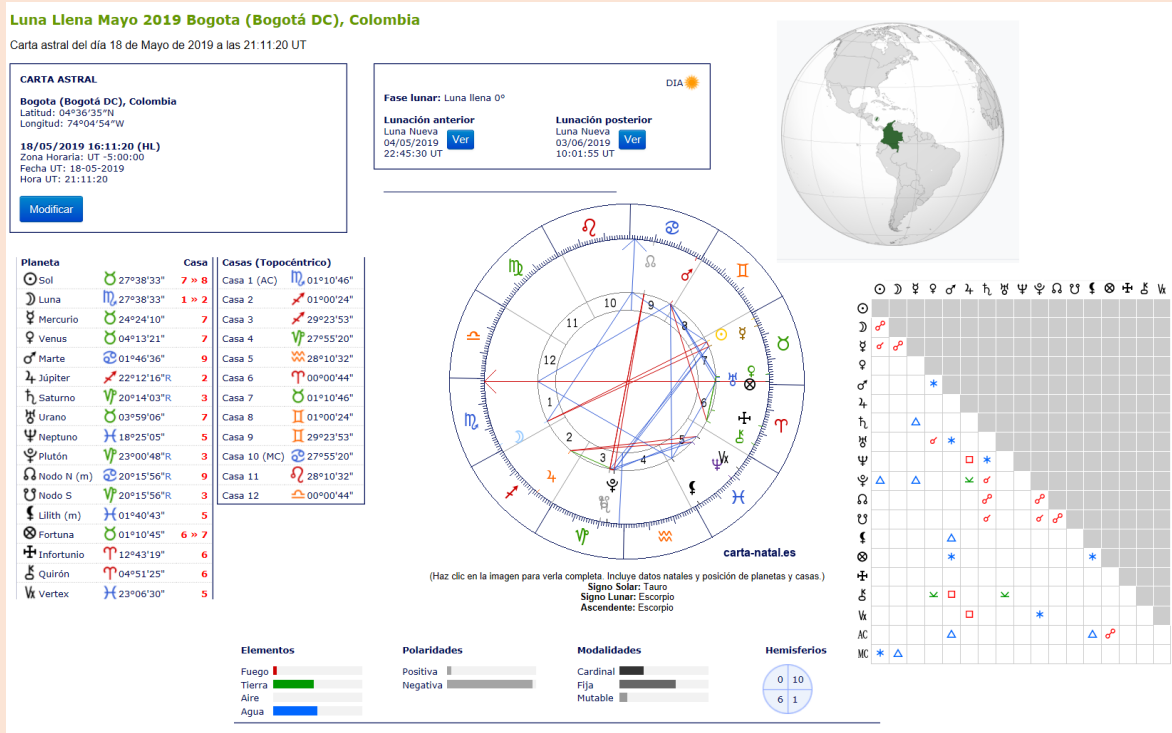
Luna Llena Mayo 2019 Bogota (Bogotá DC), Colombia

Carta astral del día 18 de Mayo de 2019 a las 21:11:20 UT

CARTA ASTRAL

Bogota (Bogotá DC), Colombia
Latitud: 04°36'35"N
Longitud: 74°04'54"W

18/05/2019 16:11:20 (HL)
Zona Horaria: UT -5:00:00
Fecha UT: 18-05-2019
Hora UT: 21:11:20

Modificar

DIA

Fase lunar: Luna llena 0°

Lunación anterior
Luna Nueva
04/05/2019
22:45:30 UT
Ver

Lunación posterior
Luna Nueva
03/06/2019
10:01:55 UT
Ver

| Planeta | | Casa |
|---|---|---|
| Sol | ♉ 27°38'33" | 7 » 8 |
| Luna | ♏ 27°38'33" | 1 » 2 |
| Mercurio | ♉ 24°24'10" | 7 |
| Venus | ♉ 04°13'21" | 7 |
| Marte | ♋ 01°46'36" | 9 |
| Júpiter | ♐ 22°12'16"R | 2 |
| Saturno | ♑ 20°14'03"R | 3 |
| Urano | ♉ 03°59'06" | 7 |
| Neptuno | ♓ 18°25'05" | 5 |
| Plutón | ♑ 23°00'48"R | 3 |
| Nodo N (m) | ♋ 20°15'56"R | 9 |
| Nodo S | ♑ 20°15'56"R | 3 |
| Lilith (m) | ♓ 01°40'43" | 5 |
| Fortuna | ♉ 01°10'45" | 6 » 7 |
| Infortunio | ♈ 12°43'19" | 6 |
| Quirón | ♈ 04°51'25" | 6 |
| Vertex | ♓ 23°06'30" | 5 |

| Casas (Topocéntrico) | |
|---|---|
| Casa 1 (AC) | ♏ 01°10'46" |
| Casa 2 | ♐ 01°00'24" |
| Casa 3 | ♐ 29°23'53" |
| Casa 4 | ♑ 27°55'20" |
| Casa 5 | ♒ 28°10'32" |
| Casa 6 | ♈ 00°00'44" |
| Casa 7 | ♉ 01°10'46" |
| Casa 8 | ♊ 01°00'24" |
| Casa 9 | ♊ 29°23'53" |
| Casa 10 (MC) | ♋ 27°55'20" |
| Casa 11 | ♌ 28°10'32" |
| Casa 12 | ♎ 00°00'44" |

10 9 8 11 12 7 1 6 2 5 3 4

carta-natal.es

(Haz clic en la imagen para verla completa. Incluye datos natales y posición de planetas y casas.)
Signo Solar: Tauro
Signo Lunar: Escorpio
Ascendente: Escorpio

AC
MC

Elementos
Fuego
Tierra
Aire
Agua

Polaridades
Positiva
Negativa

Modalidades
Cardinal
Fija
Mutable

Hemisferios
0 10
6 1